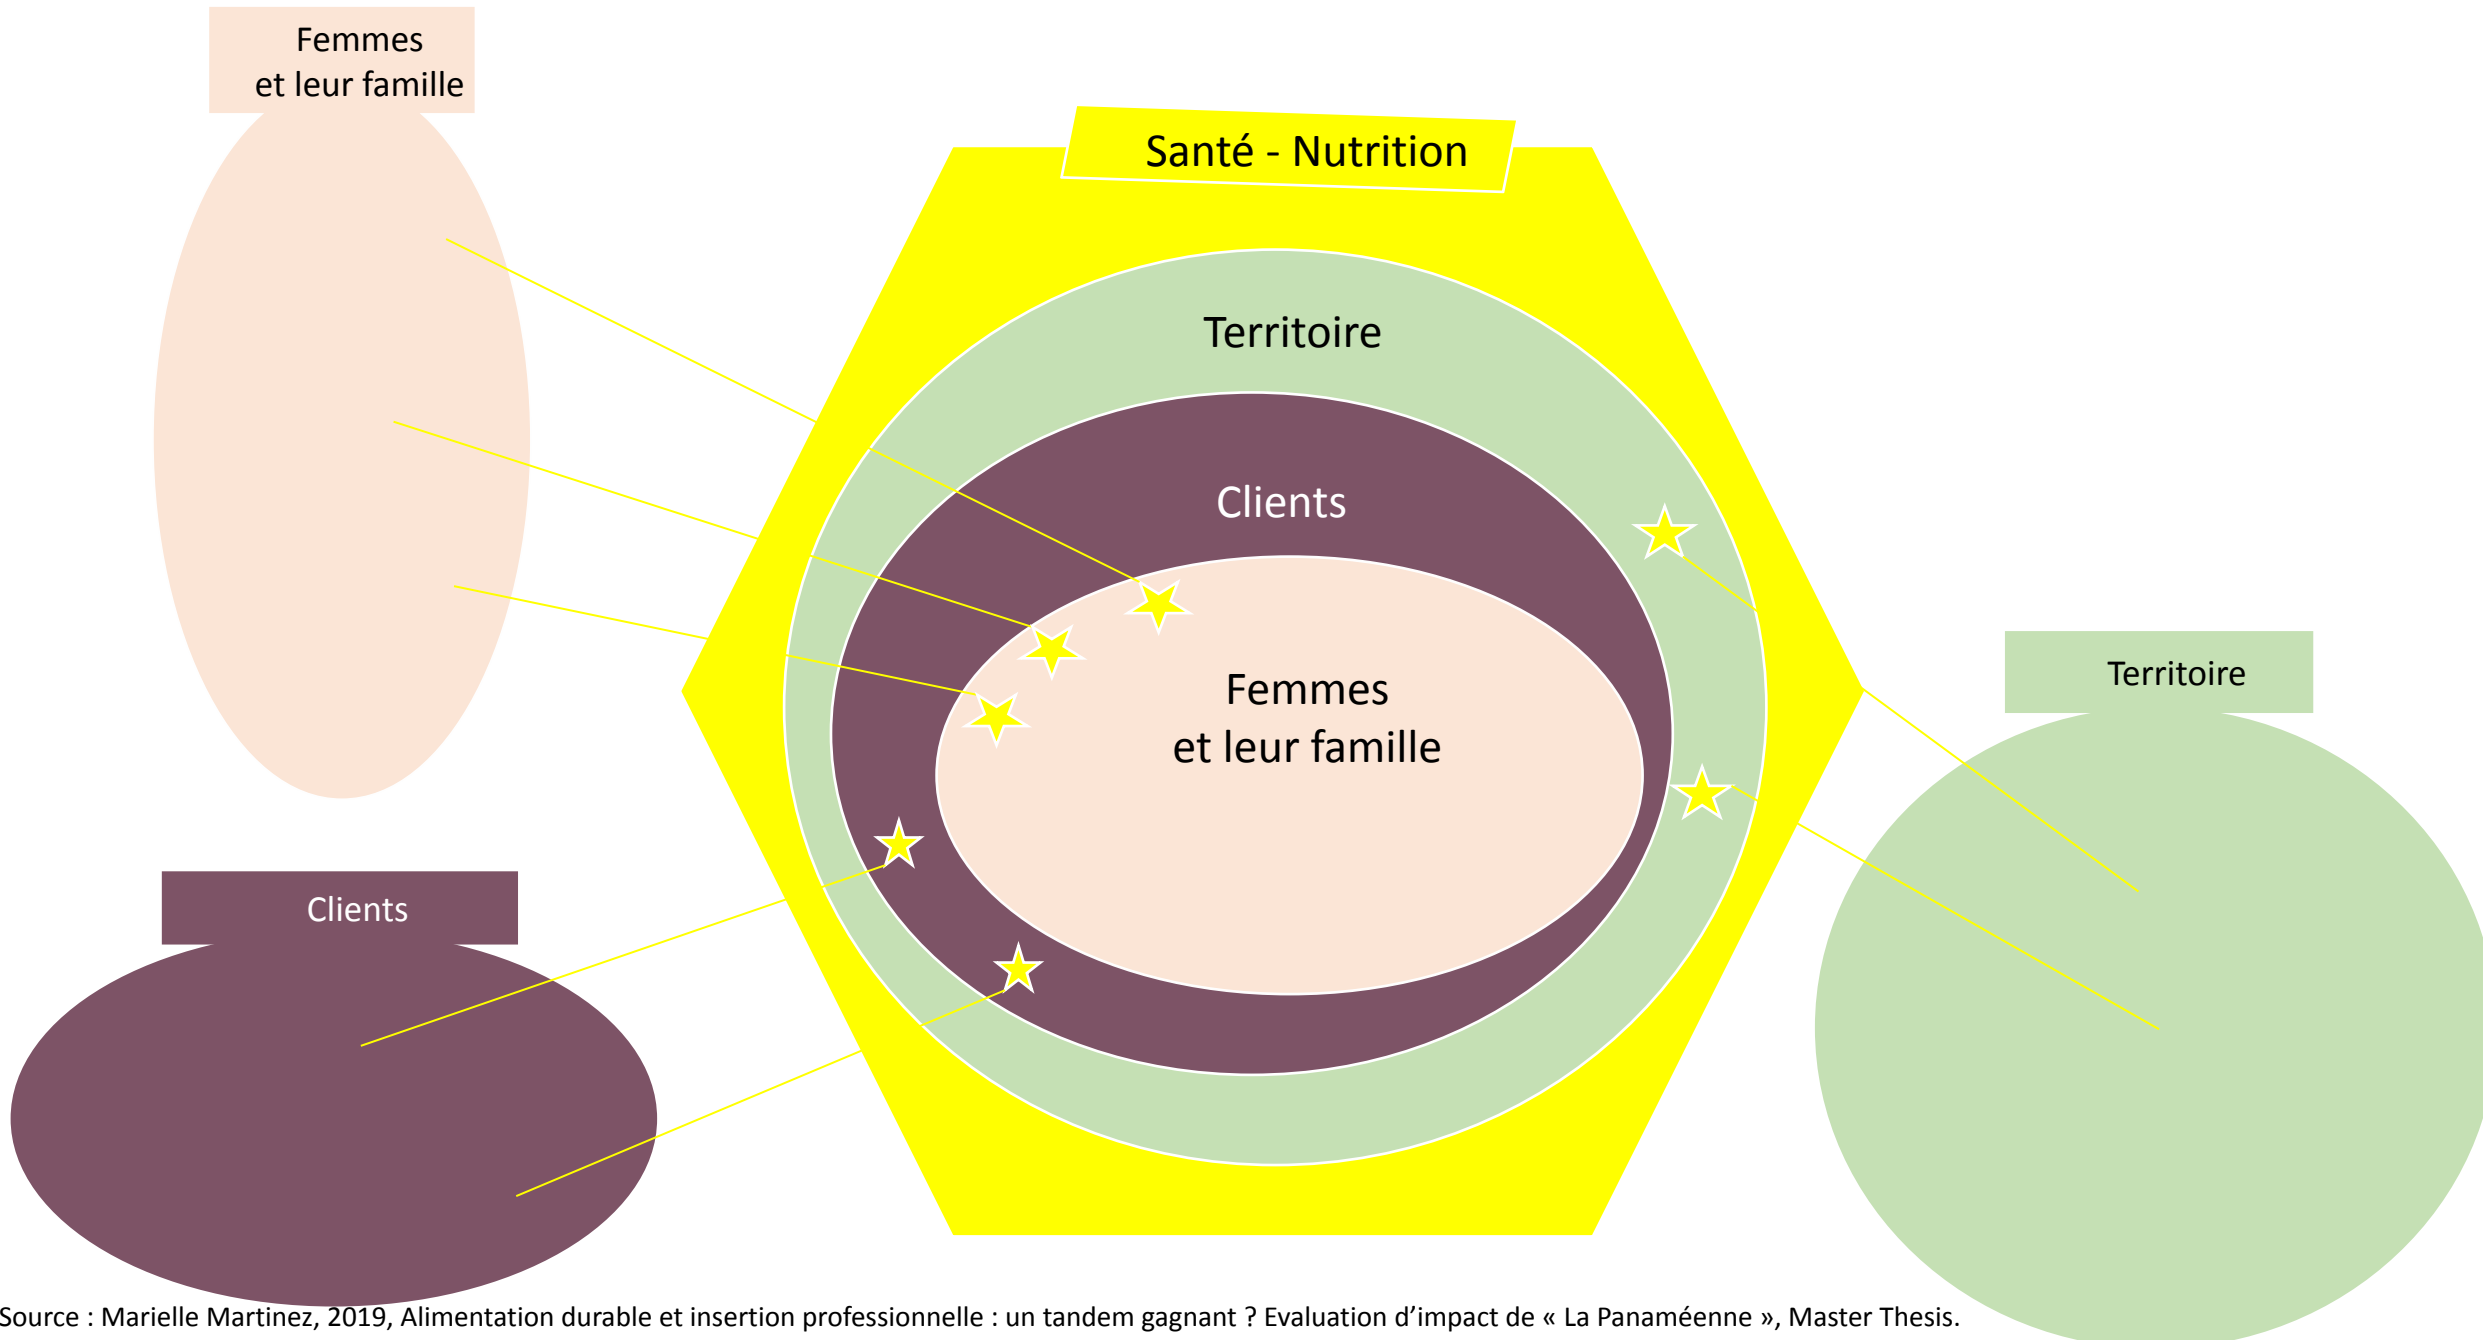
Femmes et leur famille

Santé - Nutrition

Territoire

Clients

Femmes et leur famille

Territoire

Clients

Source : Marielle Martinez, 2019, Alimentation durable et insertion professionnelle : un tandem gagnant ? Evaluation d’impact de « La Panaméenne », Master Thesis.